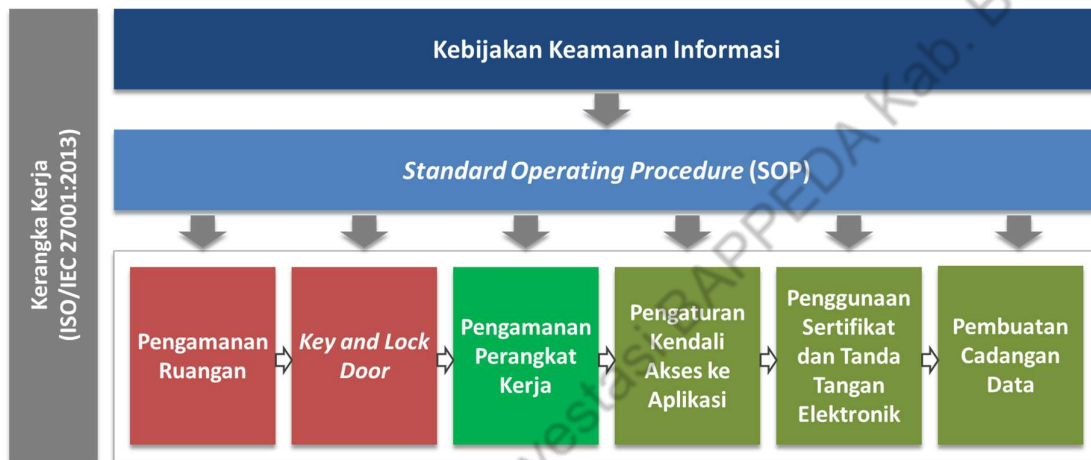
Kerangka Kerja (ISO/IEC 27001:2013)

Kebijakan Keamanan Informasi

*Standard Operating Procedure* (SOP)

Pengamanan Ruangan

*Key and Lock Door*

Pengamanan Perangkat Kerja

Pengaturan Kendali Akses ke Aplikasi

Penggunaan Sertifikat dan Tanda Tangan Elektronik

Pembuatan Cadangan Data

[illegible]estasi BAPPEDA Kab. B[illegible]